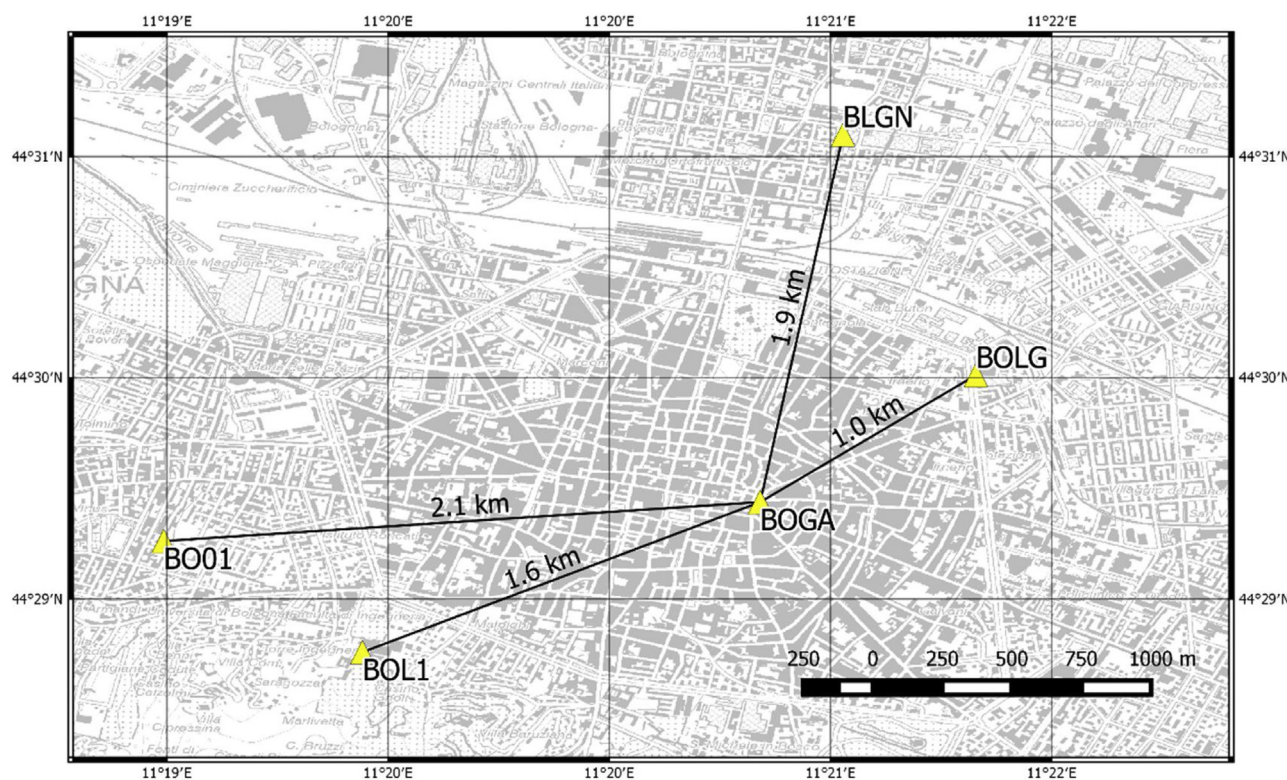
11°19′E 11°20′E 11°20′E 11°21′E 11°22′E

44°31′N 44°31′N

44°30′N 44°30′N

44°29′N 44°29′N

BLGN

1.9 km

BOLG

1.0 km

2.1 km

BOGA

BO01

1.6 km

BOL1

250 0 250 500 750 1000 m

Magazzini Centrali Italiani

Stazione Bologna

Bolognina

Ciminiera Zucchericio

GNA

Ospedale Maggiore

STAZIONE

La Zucca

Palazzo degli Affari

Fiera

Palazzo dei Congressi

Villaggio del Fanciullo

Villa Contri

Saragozza

Villa Ciconsina

Marlivelle

C. Bruzzi

11°19′E 11°20′E 11°20′E 11°21′E 11°22′E